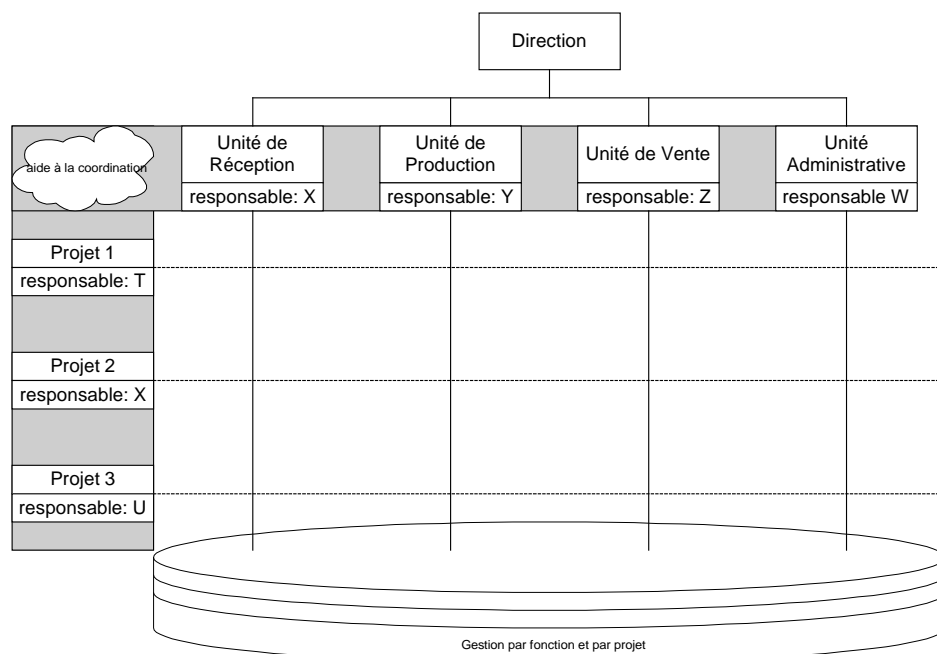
Direction

aide à la coordination

Unité de Réception
responsable: X

Unité de Production
responsable: Y

Unité de Vente
responsable: Z

Unité Administrative
responsable W

Projet 1
responsable: T

Projet 2
responsable: X

Projet 3
responsable: U

Gestion par fonction et par projet